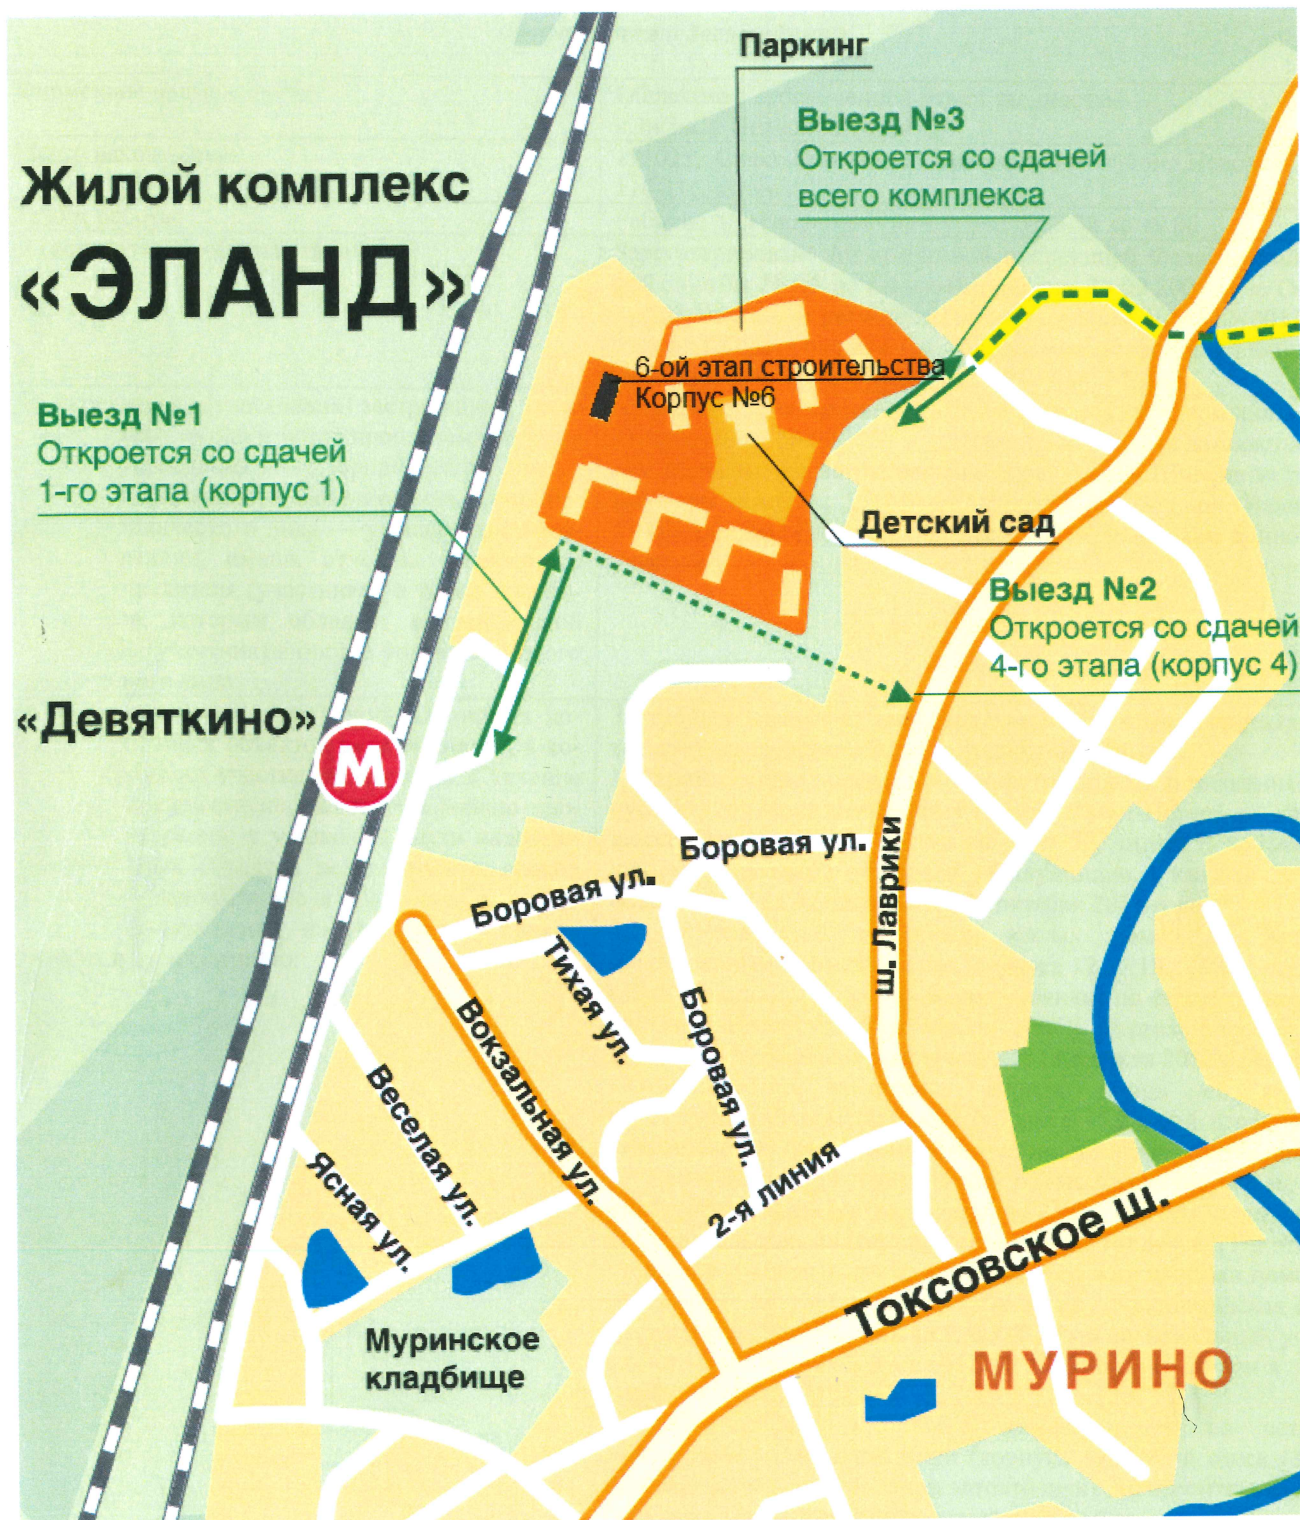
Жилой комплекс
«ЭЛАНД»

Паркинг

Выезд №3
Откроется со сдачей всего комплекса

6-ой этап строительства
Корпус №6

Выезд №1
Откроется со сдачей 1-го этапа (корпус 1)

Детский сад

Выезд №2
Откроется со сдачей 4-го этапа (корпус 4)

«Девяткино»

М

Боровая ул.

Боровая ул.

ш. Лаврики

Тихая ул.

Боровая ул.

Вокзальная ул.

Веселая ул.

Ясная ул.

2-я линия

Токсовское ш.

Муринское кладбище

МУРИНО